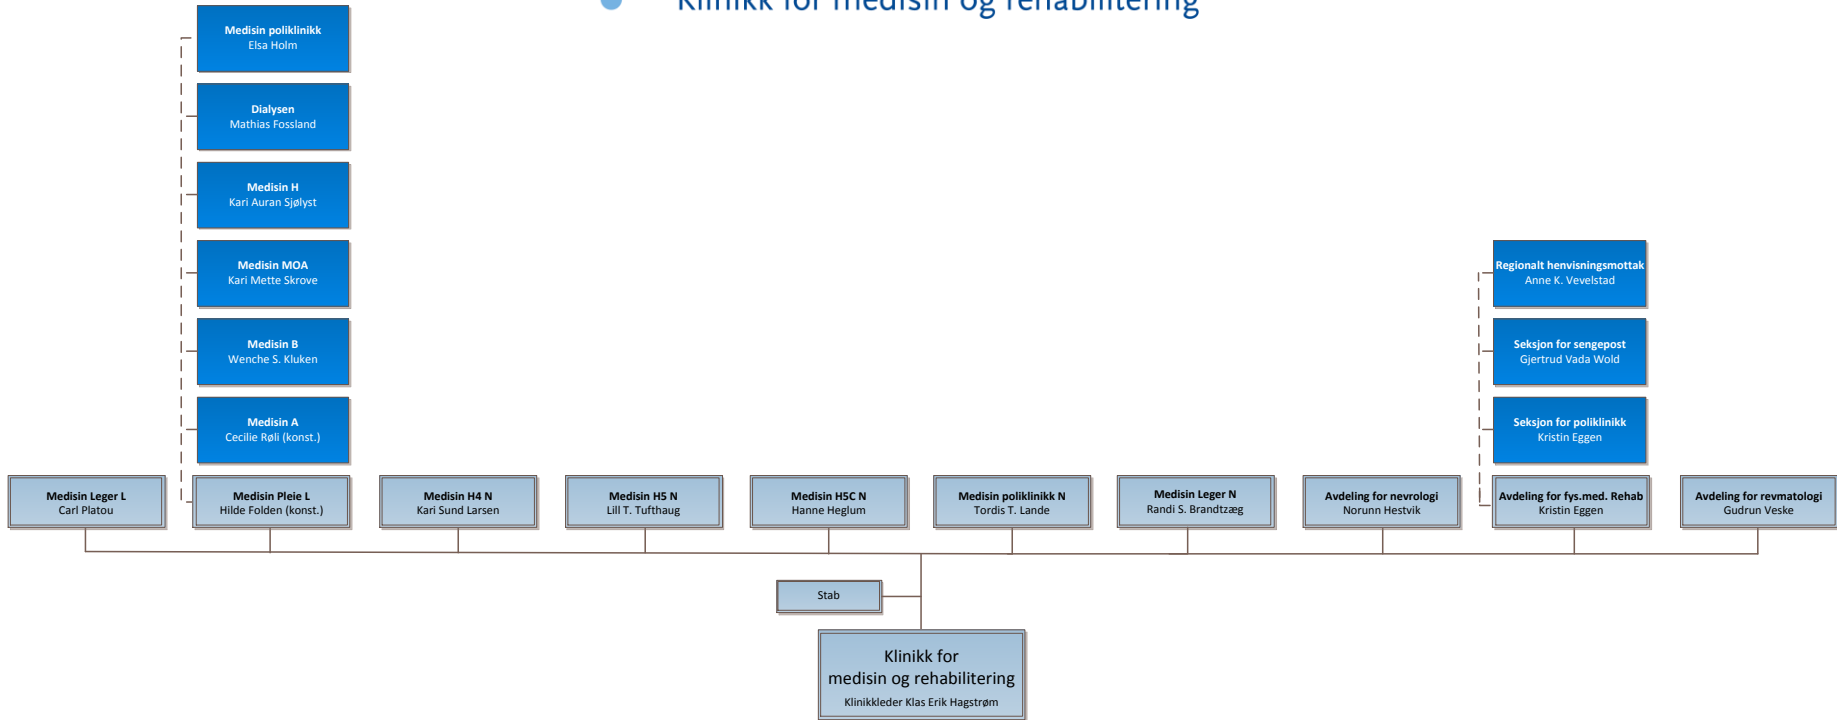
Klinikk for medisin og rehabilitering

Medisin poliklinikk
Elsa Holm

Dialysen
Mathias Fossland

Medisin H
Kari Auran Sjølyst

Medisin MOA
Kari Mette Skrove

Medisin B
Wenche S. Kluken

Medisin A
Cecilie Røli (konst.)

Regionalt henvisningsmottak
Anne K. Vevelstad

Seksjon for sengepost
Gjertrud Vada Wold

Seksjon for poliklinikk
Kristin Eggen

Medisin Leger L
Carl Platou

Medisin Pleie L
Hilde Folden (konst.)

Medisin H4 N
Kari Sund Larsen

Medisin H5 N
Lill T. Tufthaug

Medisin HSC N
Hanne Heglum

Medisin poliklinikk N
Tordis T. Lande

Medisin Leger N
Randi S. Brandtzæg

Avdeling for nevrologi
Norunn Hestvik

Avdeling for fys.med. Rehab
Kristin Eggen

Avdeling for revmatologi
Gudrun Veske

Stab

Klinikk for
medisin og rehabilitering
Klinikkleder Klas Erik Hagstrøm